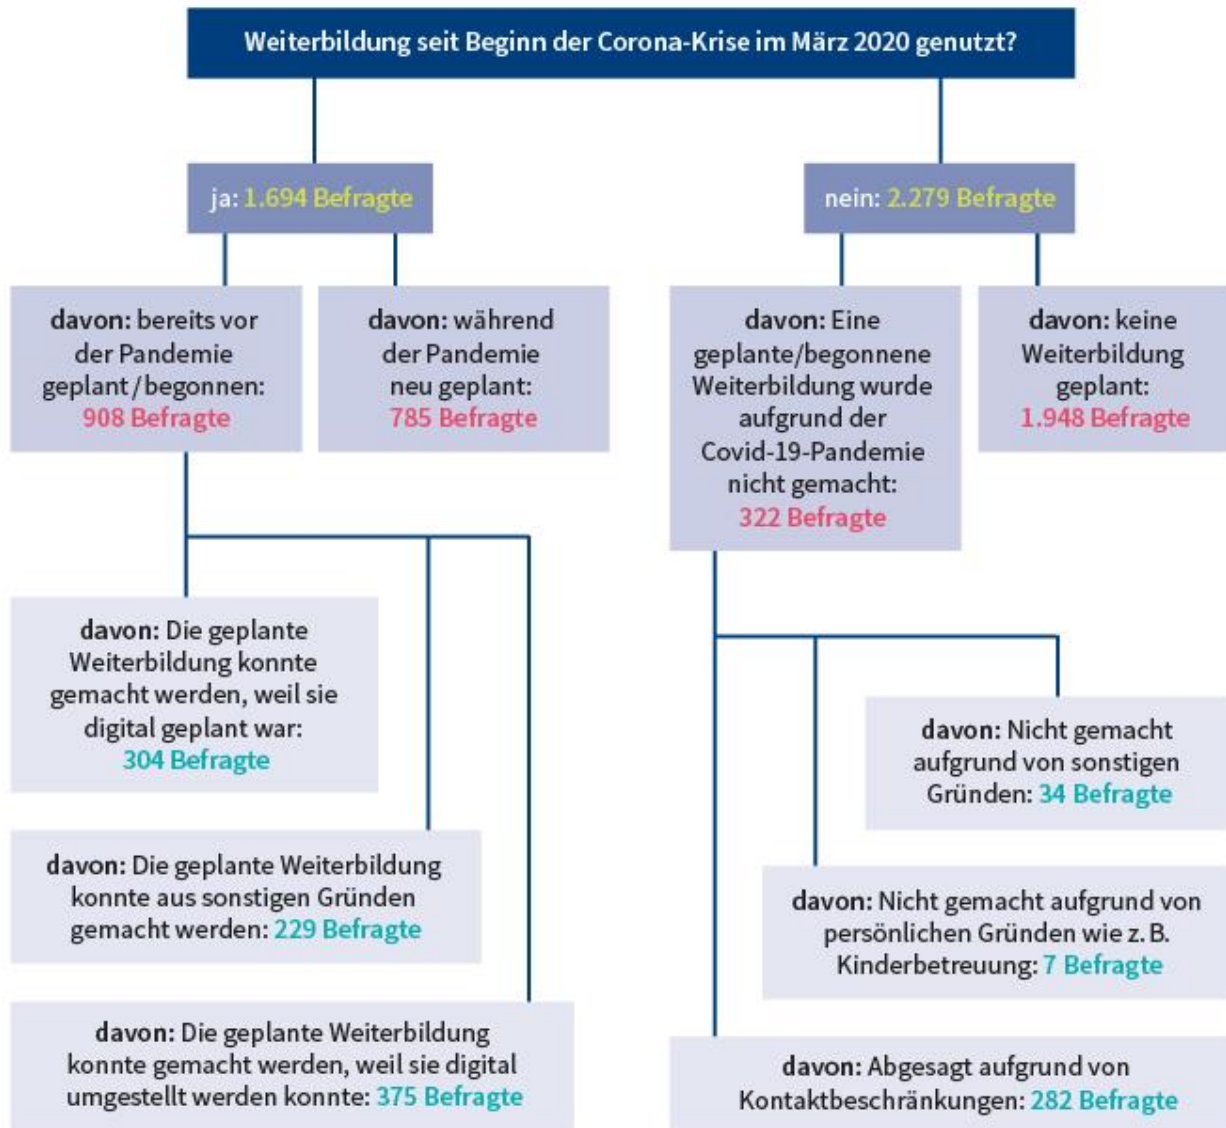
Weiterbildung seit Beginn der Corona-Krise im März 2020 genutzt?

ja: 1.694 Befragte

nein: 2.279 Befragte

davon: bereits vor der Pandemie geplant/begonnen: 908 Befragte

davon: während der Pandemie neu geplant: 785 Befragte

davon: Eine geplante/begonnene Weiterbildung wurde aufgrund der Covid-19-Pandemie nicht gemacht: 322 Befragte

davon: keine Weiterbildung geplant: 1.948 Befragte

davon: Die geplante Weiterbildung konnte gemacht werden, weil sie digital geplant war: 304 Befragte

davon: Die geplante Weiterbildung konnte aus sonstigen Gründen gemacht werden: 229 Befragte

davon: Die geplante Weiterbildung konnte gemacht werden, weil sie digital umgestellt werden konnte: 375 Befragte

davon: Nicht gemacht aufgrund von sonstigen Gründen: 34 Befragte

davon: Nicht gemacht aufgrund von persönlichen Gründen wie z. B. Kinderbetreuung: 7 Befragte

davon: Abgesagt aufgrund von Kontaktbeschränkungen: 282 Befragte